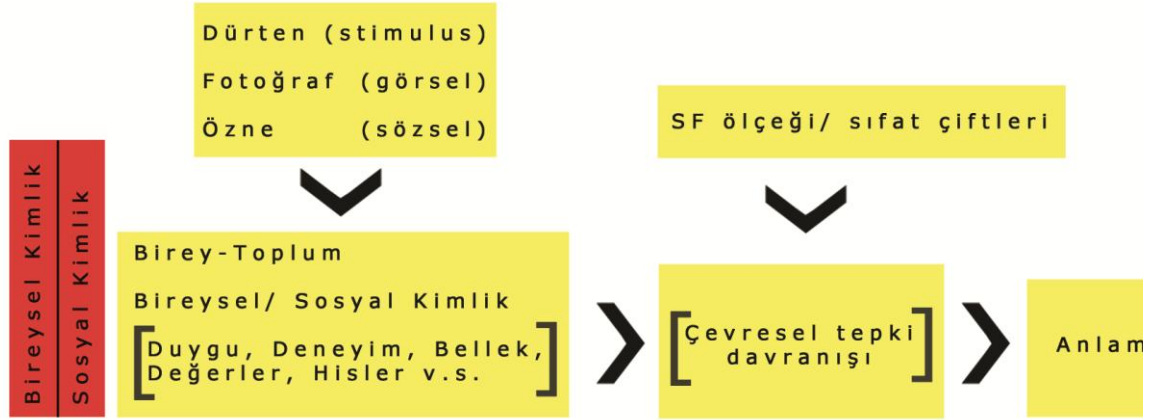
Dürten (stimulus)
Fotoğraf (görsel)
Özne (sözsel)

SF ölçeği/ sıfat çiftleri

Bireysel Kimlik

Sosyal Kimlik

Birey-Toplum

Bireysel/ Sosyal Kimlik

Duygu, Deneyim, Bellek, Değerler, Hisler v.s.

Çevresel tepki davranışı

Anlam